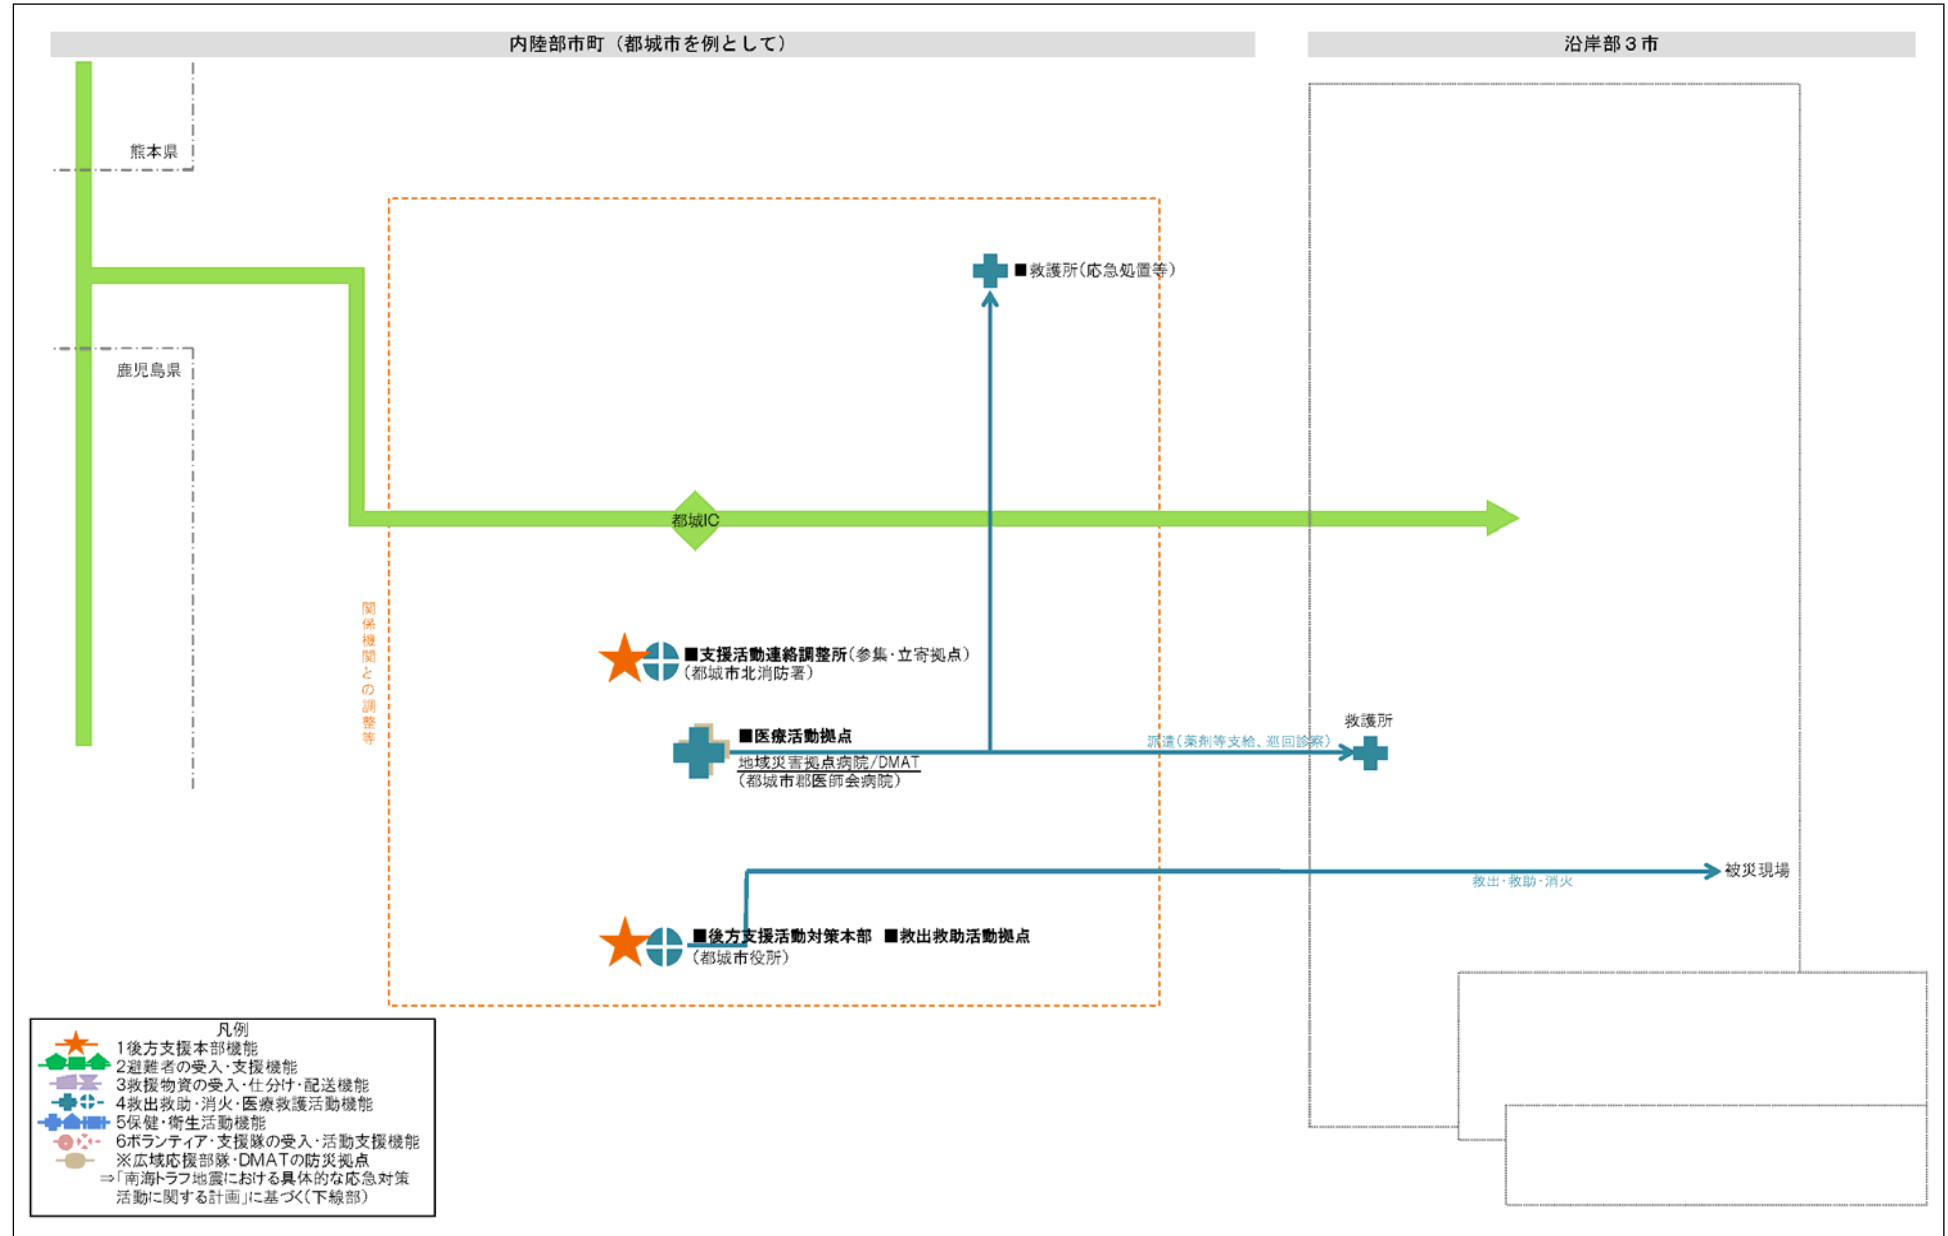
内陸部市町（都城市を例として）

沿岸部３市

熊本県

鹿児島県

■救護所（応急処置等）

都城IC

関係機関との調整等

■支援活動連絡調整所（参集・立寄拠点）
（都城市北消防署）

■医療活動拠点
地域災害拠点病院/DMAT
（都城市郡医師会病院）

救護所

派遣（薬剤等支給、巡回診察）

被災現場

救出・救助・消火

■後方支援活動対策本部　■救出救助活動拠点
（都城市役所）

凡例
1後方支援本部機能
2避難者の受入・支援機能
3救援物資の受入・仕分け・配送機能
4救出救助・消火・医療救護活動機能
5保健・衛生活動機能
6ボランティア・支援隊の受入・活動支援機能
※広域応援部隊・DMATの防災拠点
⇒「南海トラフ地震における具体的な応急対策活動に関する計画」に基づく（下線部）